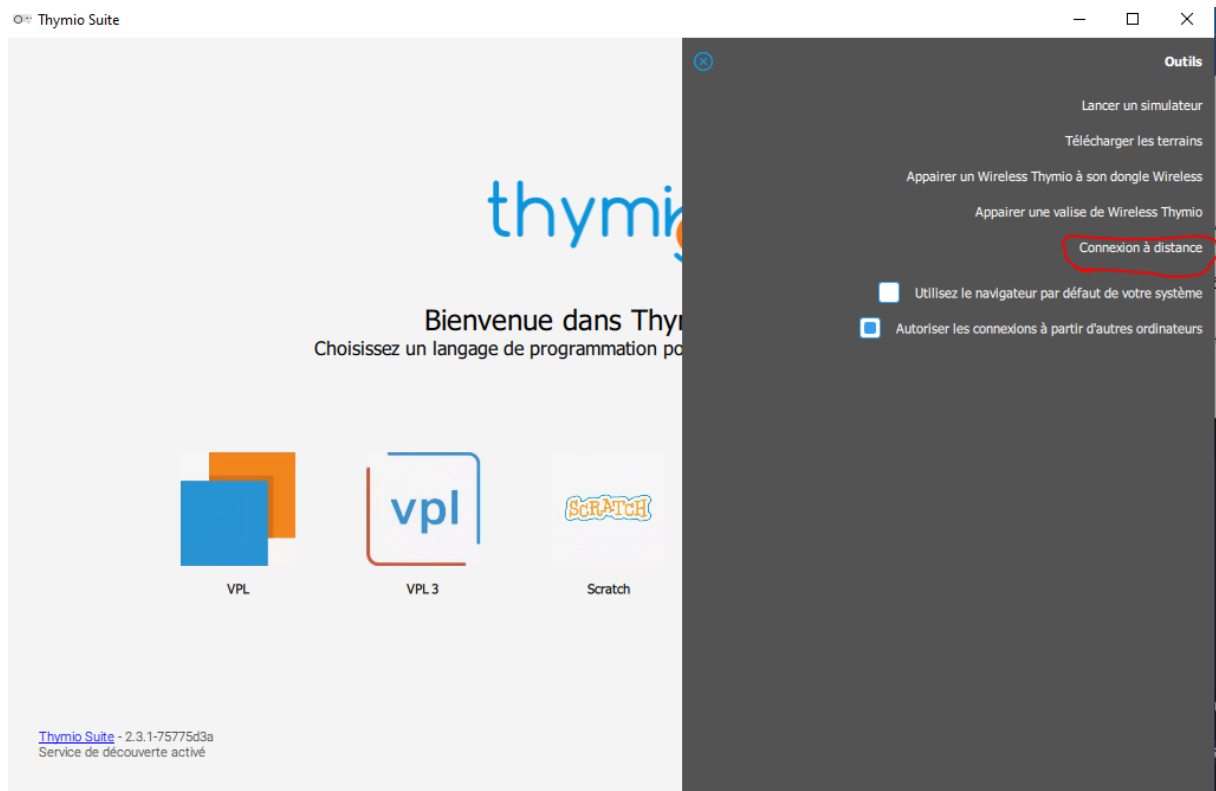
Thymio Suite

thymi

Bienvenue dans Thym

Choisissez un langage de programmation po

vpl

VPL

VPL 3

SCRATCH

Scratch

Thymio Suite - 2.3.1-75775d3a
Service de découverte activé

Outils

Lancer un simulateur

Télécharger les terrains

Appairer un Wireless Thymio à son dongle Wireless

Appairer une valise de Wireless Thymio

Connexion à distance

Utilisez le navigateur par défaut de votre système

Autoriser les connexions à partir d'autres ordinateurs